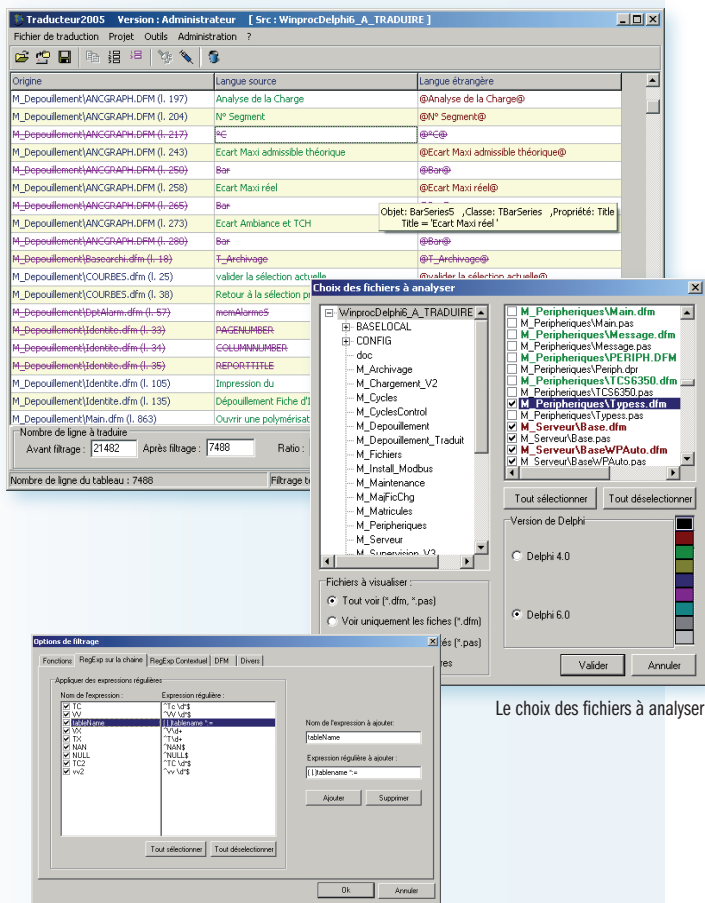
Traducteur2005 Version : Administrateur [ Src : WinprocDelphi6_A_TRADUIRE ]

Fichier de traduction Projet Outils Administration ?

| Origine | Langue source | Langue étrangère |
|---|---|---|
| M_Depouillement\ANCGRAPH.DFM (l. 197) | Analyse de la Charge | @Analyse de la Charge@ |
| M_Depouillement\ANCGRAPH.DFM (l. 204) | N° Segment | @N° Segment@ |
| M_Depouillement\ANCGRAPH.DFM (l. 217) | °C | @°C@ |
| M_Depouillement\ANCGRAPH.DFM (l. 243) | Ecart Maxi admissible théorique | @Ecart Maxi admissible théorique@ |
| M_Depouillement\ANCGRAPH.DFM (l. 250) | Bar | @Bar@ |
| M_Depouillement\ANCGRAPH.DFM (l. 258) | Ecart Maxi réel | @Ecart Maxi réel@ |
| M_Depouillement\ANCGRAPH.DFM (l. 265) | Bar | |
| M_Depouillement\ANCGRAPH.DFM (l. 273) | Ecart Ambiance et TCH | |
| M_Depouillement\ANCGRAPH.DFM (l. 280) | Bar | @Bar@ |
| M_Depouillement\Basearchi.dfm (l. 18) | T_Archivage | @T_Archivage@ |
| M_Depouillement\COURBES.dfm (l. 25) | valider la sélection actuelle | @valider la sélection actuelle@ |
| M_Depouillement\COURBES.dfm (l. 38) | Retour à la sélection pr | |
| M_Depouillement\DptAlarm.dfm (l. 57) | memAlarmeS | |
| M_Depouillement\Identite.dfm (l. 33) | PAGENUMBER | |
| M_Depouillement\Identite.dfm (l. 34) | COLUMNNUMBER | |
| M_Depouillement\Identite.dfm (l. 35) | REPORTTITLE | |
| M_Depouillement\Identite.dfm (l. 105) | Impression du | |
| M_Depouillement\Identite.dfm (l. 135) | Dépouillement Fiche d'I | |
| M_Depouillement\Main.dfm (l. 863) | Ouvrir une polymérisat | |

Objet: BarSeries5 ,Classe: TBarSeries ,Propriété: Title
Title = 'Ecart Maxi réel '

Nombre de ligne à traduire
Avant filtrage : 21482 Après filtrage : 7488 Ratio :
Nombre de ligne du tableau : 7488 Filtrage te

Choix des fichiers à analyser
WinprocDelphi6_A_TRADUIRE
BASELOCAL
CONFIG
doc
M_Archivage
M_Chargement_V2
M_Cycles
M_CyclesControl
M_Depouillement
M_Depouillement_Traduit
M_Fichiers
M_Install_Modbus
M_Maintenance
M_MajFicChg
M_Matricules
M_Peripheriques
M_Serveur
M_Supervision_V3

M_Peripheriques\Main.dfm
M_Peripheriques\Main.pas
M_Peripheriques\Message.dfm
M_Peripheriques\Message.pas
M_Peripheriques\PERIPH.DFM
M_Peripheriques\Periph.dpr
M_Peripheriques\TCS6350.dfm
M_Peripheriques\TCS6350.pas
M_Peripheriques\Typess.dfm
M_Peripheriques\Typess.pas
M_Serveur\Base.dfm
M_Serveur\Base.pas
M_Serveur\BaseWPAuto.dfm
M_Serveur\BaseWPAuto.pas

Tout sélectionner Tout déselectionner
Fichiers à visualiser :
Tout voir (*.dfm, *.pas)
Voir uniquement les fiches (*.dfm)
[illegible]és (*.pas)
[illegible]res
Version de Delphi
Delphi 4.0
Delphi 6.0
Valider Annuler

Le choix des fichiers à analyser

Options de filtrage
Fonctions RegExp sur la chaine RegExp Contextuel DFM Divers
Appliquer des expressions régulières
Nom de l'expression : Expression régulière :
TC ^Tc \d*$
VV ^VV \d*$
tableName [ ].tablename *:=
VX ^V\d+
TX ^T\d+
NAN ^NAN$
NULL ^NULL$
TC2 ^TC \d*$
vv2 ^vv \d*$
Nom de l'expression à ajouter :
tableName
Expression régulière à ajouter :
[ ].tablename *:=
Ajouter Supprimer
Tout sélectionner Tout déselectionner
Ok Annuler